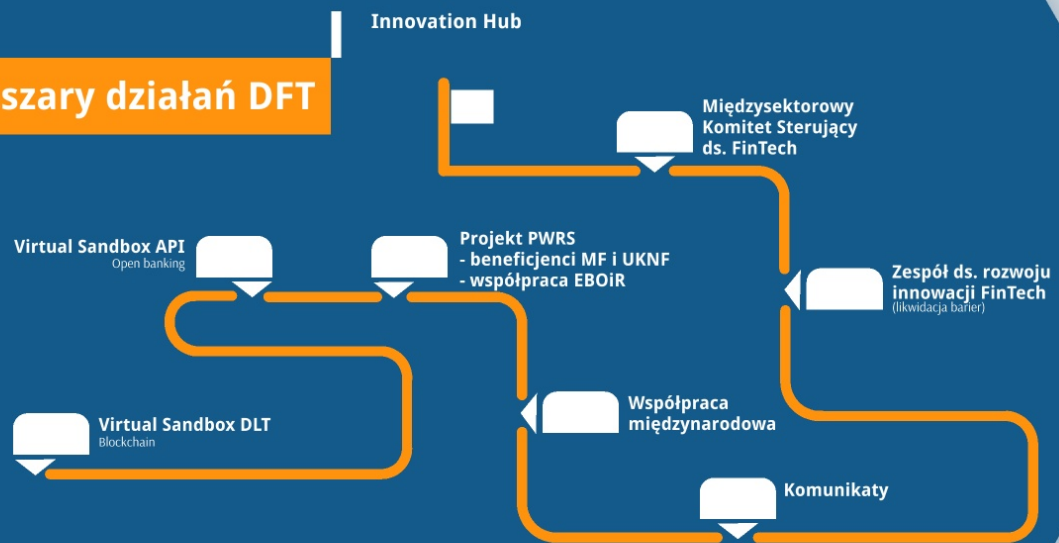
szary działań DFT

Innovation Hub

Międzysektorowy Komitet Sterujący ds. FinTech

Zespół ds. rozwoju innowacji FinTech
(likwidacja barier)

Projekt PWRS
- beneficjenci MF i UKNF
- współpraca EBOiR

Virtual Sandbox API
Open banking

Virtual Sandbox DLT
Blockchain

Współpraca międzynarodowa

Komunikaty